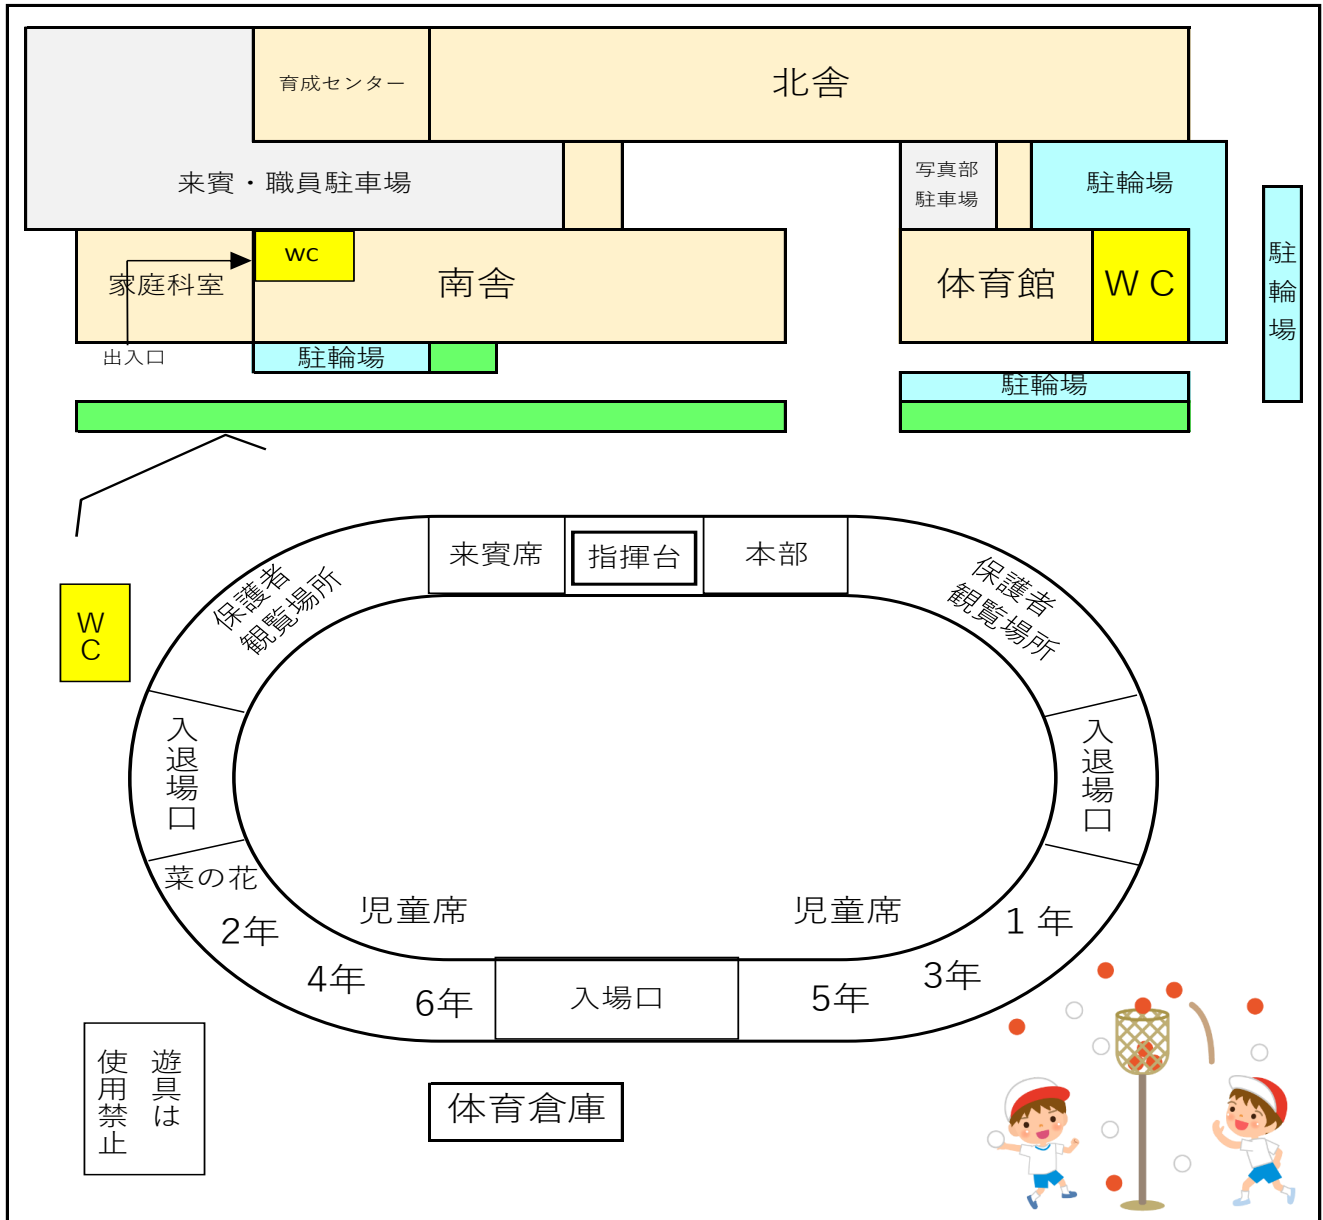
育成センター

北舎

来賓・職員駐車場

写真部
駐車場

駐輪場

駐輪場

家庭科室

WC

南舎

体育館

W C

出入口

駐輪場

駐輪場

W
C

来賓席

指揮台

本部

保護者
観覧場所

保護者
観覧場所

入退場口

入退場口

菜の花

2年

児童席

児童席

1 年

4年

6年

入場口

5年

3年

遊具は
使用禁止

体育倉庫